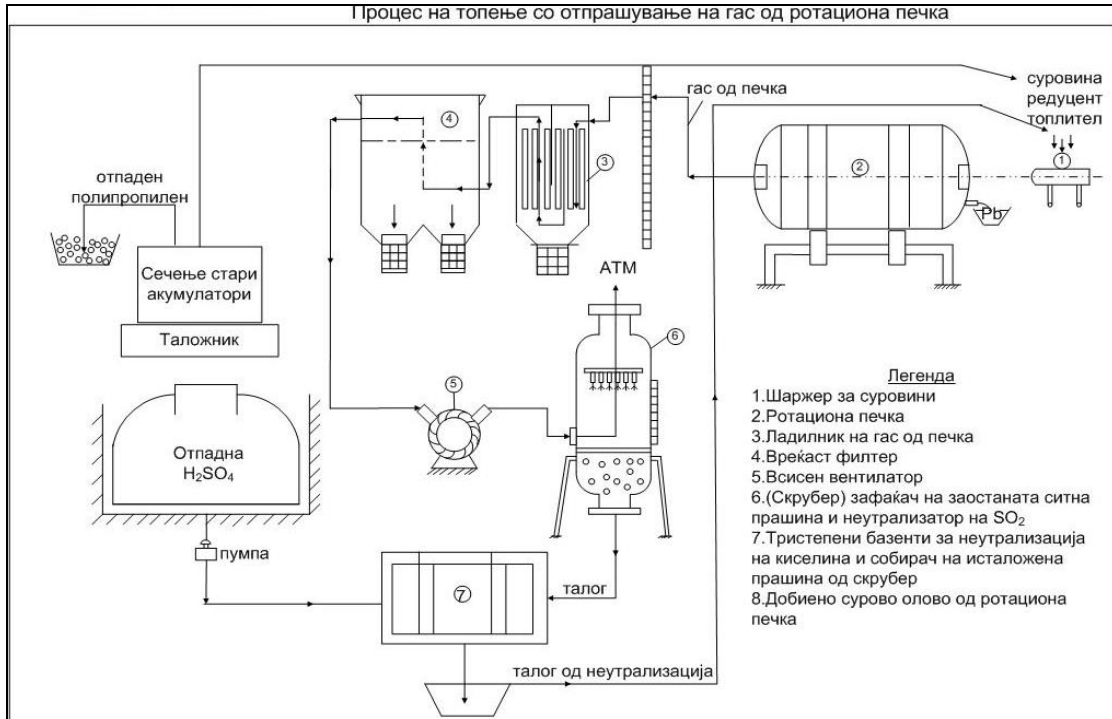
Процес на топење со отпрашување на гас од ротациона печка

суровина
редуцент
топлител

гас од печка

4

3

2

1

Pb

отпаден полипропилен

Сечење стари акумулатори

Таложник

ATM

6

5

Отпадна $H_2SO_4$

пумпа

7

талог

талог од неутрализација

Легенда
1.Шаржер за суровини
2.Ротациона печка
3.Ладилник на гас од печка
4.Вреќаст филтер
5.Всисен вентилатор
6.(Скрубер) зафаќач на заостаната ситна прашина и неутрализатор на $SO_2$
7.Тристепени базенти за неутрализација на киселина и собирач на исталожена прашина од скрубер
8.Добиено сурово олово од ротациона печка